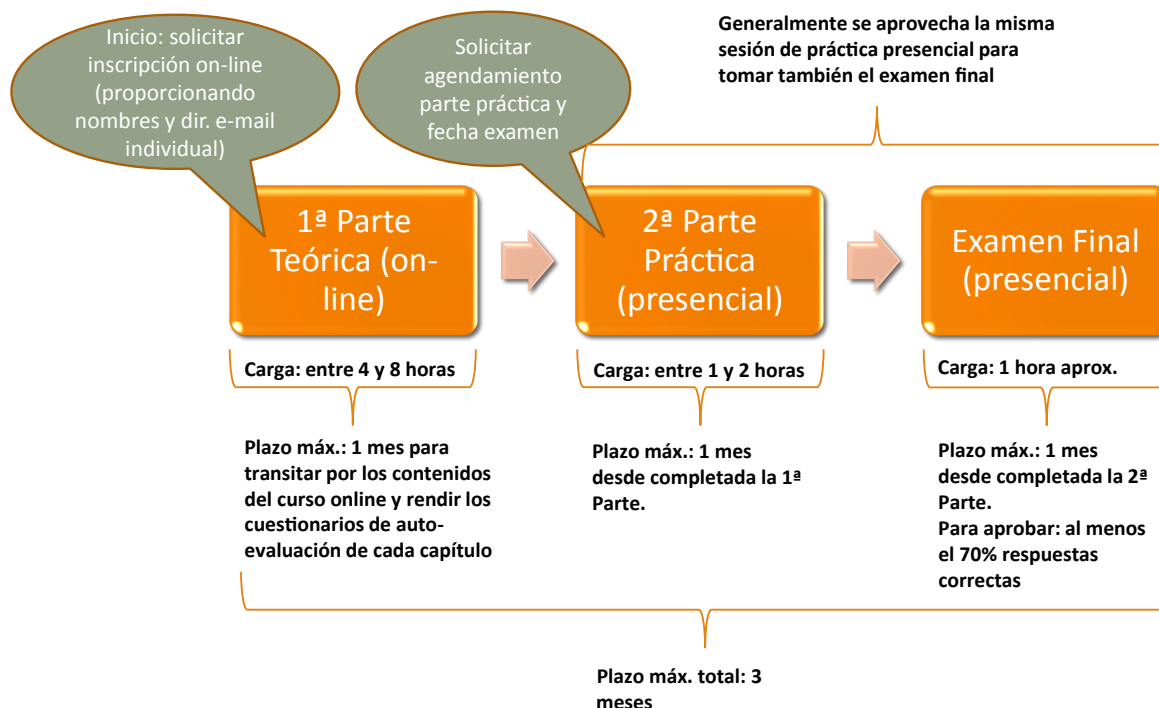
Inicio: solicitar inscripción on-line (proporcionando nombres y dir. e-mail individual)

Solicitar agendamiento parte práctica y fecha examen

Generalmente se aprovecha la misma sesión de práctica presencial para tomar también el examen final

1ª Parte Teórica (on-line)

2ª Parte Práctica (presencial)

Examen Final (presencial)

Carga: entre 4 y 8 horas

Carga: entre 1 y 2 horas

Carga: 1 hora aprox.

Plazo máx.: 1 mes para transitar por los contenidos del curso online y rendir los cuestionarios de auto-evaluación de cada capítulo

Plazo máx.: 1 mes desde completada la 1ª Parte.

Plazo máx.: 1 mes desde completada la 2ª Parte.
Para aprobar: al menos el 70% respuestas correctas

Plazo máx. total: 3 meses